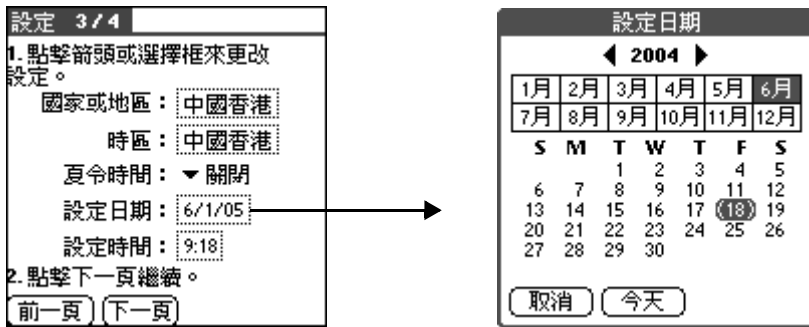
設定 3/4

1. 點擊箭頭或選擇框來更改設定。

國家或地區： 中國香港

時區： 中國香港

夏令時間： ▼ 關閉

設定日期： 6/1/05

設定時間： 9:18

2. 點擊下一頁繼續。

前一頁 下一頁

設定日期

◀ 2004 ▶

| 1月 | 2月 | 3月 | 4月 | 5月 | 6月 |
|---|---|---|---|---|---|
| 7月 | 8月 | 9月 | 10月 | 11月 | 12月 |

| S | M | T | W | T | F | S |
|---|---|---|---|---|---|---|
| | | 1 | 2 | 3 | 4 | 5 |
| 6 | 7 | 8 | 9 | 10 | 11 | 12 |
| 13 | 14 | 15 | 16 | 17 | 18 | 19 |
| 20 | 21 | 22 | 23 | 24 | 25 | 26 |
| 27 | 28 | 29 | 30 | | | |

取消 今天